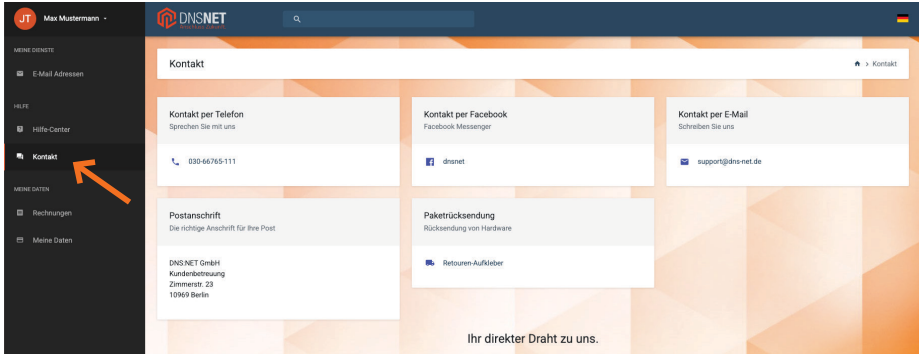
JT Max Mustermann

DNSNET

MEINE DIENSTE

E-Mail Adressen

HILFE

Hilfe-Center

Kontakt

MEINE DATEN

Rechnungen

Meine Daten

Kontakt

> Kontakt

Kontakt per Telefon
Sprechen Sie mit uns

030-66765-111

Kontakt per Facebook
Facebook Messenger

dnsnet

Kontakt per E-Mail
Schreiben Sie uns

support@dns-net.de

Postanschrift
Die richtige Anschrift für Ihre Post

DNS:NET GmbH
Kundenbetreuung
Zimmerstr. 23
10969 Berlin

Paketrücksendung
Rücksendung von Hardware

Retouren-Aufkleber

Ihr direkter Draht zu uns.